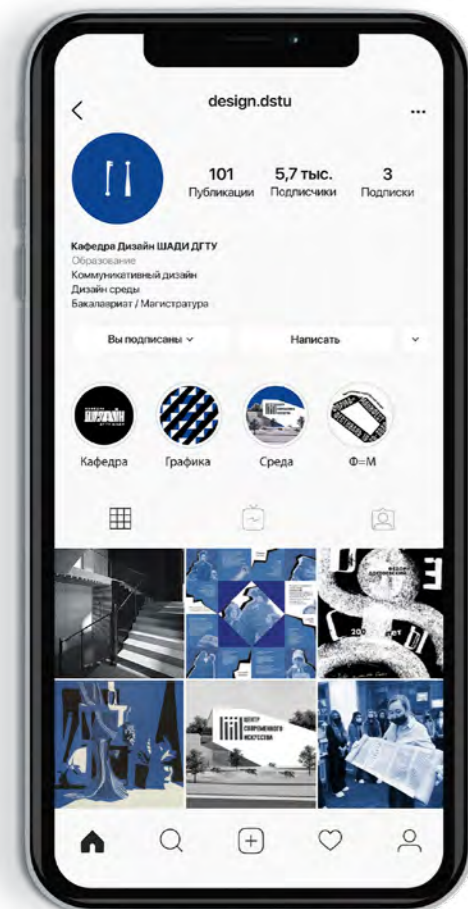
design.dstu

101
Публикации

5,7 тыс.
Подписчики

3
Подписки

Кафедра Дизайн ШАДИ ДГТУ
Образование
Коммуникативный дизайн
Дизайн среды
Бакалавриат / Магистратура

Вы подписаны

Написать

Кафедра

Графика

Среда

Ф=М

ЦЕНТР СОВРЕМЕННОГО ИСКУССТВА